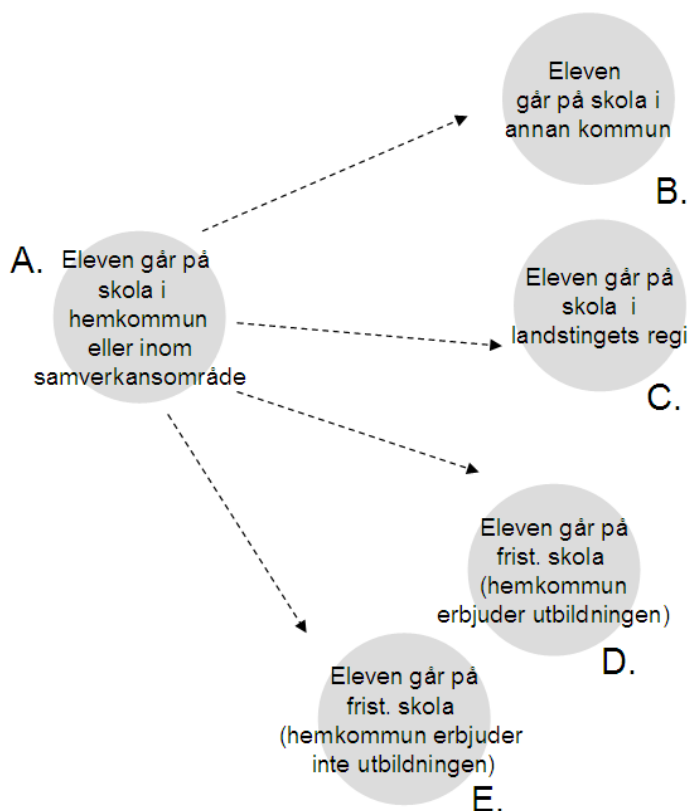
A. Eleven går på skola i hemkommun eller inom samverkansområde

Eleven går på skola i annan kommun

B.

Eleven går på skola i landstingets regi

C.

Eleven går på frist. skola (hemkommun erbjuder utbildningen)

D.

Eleven går på frist. skola (hemkommun erbjuder inte utbildningen)

E.